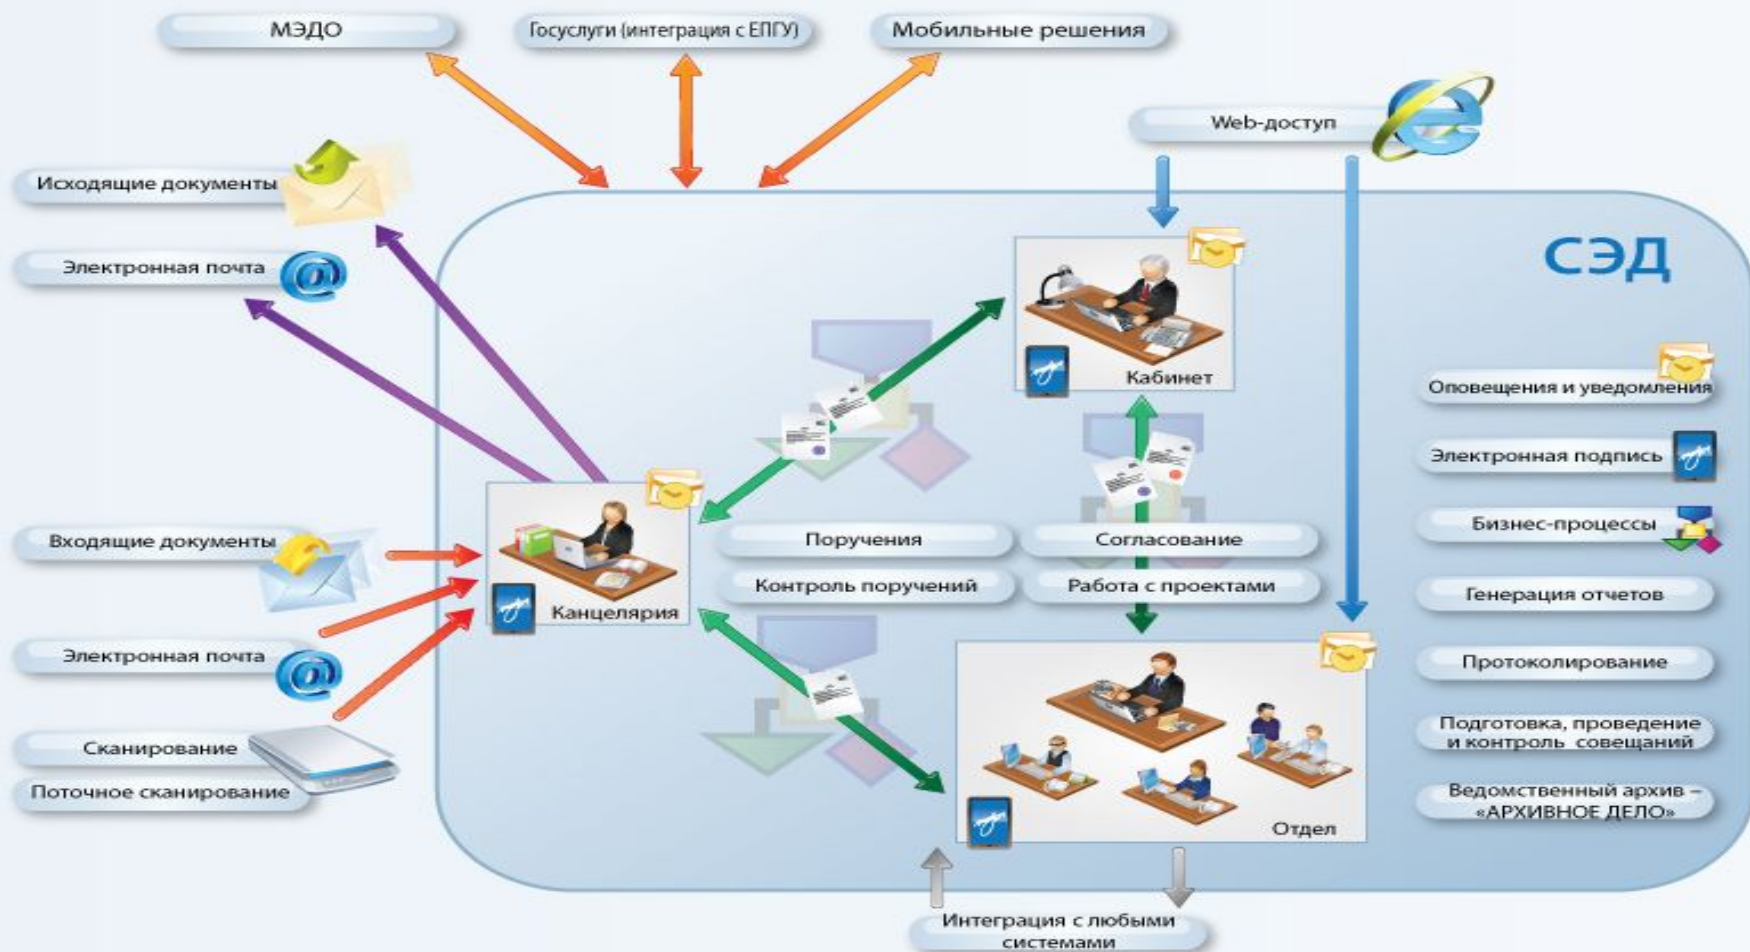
МЭДО

Госуслуги (интеграция с ЕПГУ)

Мобильные решения

Web-доступ

Исходящие документы

Электронная почта

СЭД

Кабинет

Оповещения и уведомления

Электронная подпись

Бизнес-процессы

Входящие документы

Канцелярия

Поручения

Согласование

Контроль поручений

Работа с проектами

Генерация отчетов

Электронная почта

Протоколирование

Сканирование

Поточное сканирование

Подготовка, проведение и контроль совещаний

Ведомственный архив – «АРХИВНОЕ ДЕЛО»

Отдел

Интеграция с любыми системами